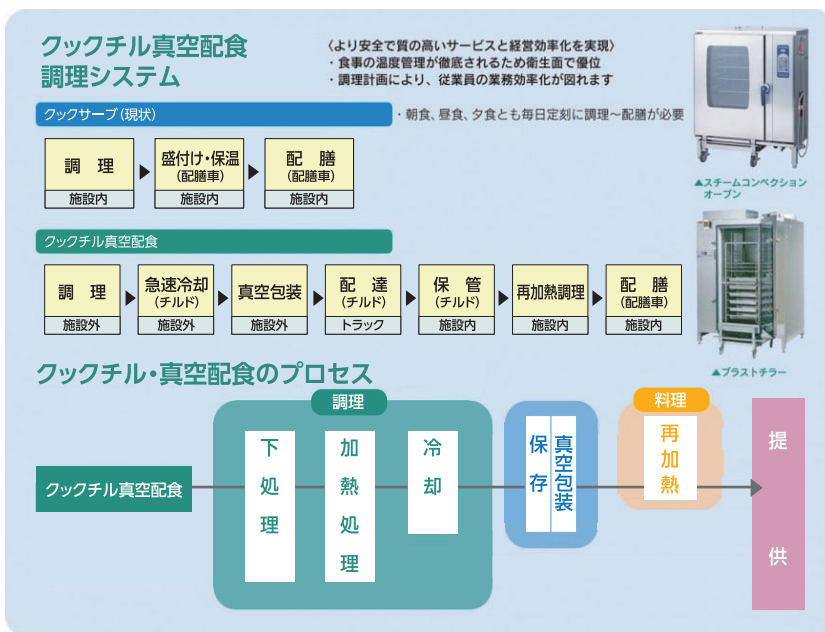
クックチル真空配食
調理システム

〈より安全で質の高いサービスと経営効率化を実現〉
・食事の温度管理が徹底されるため衛生面で優位
・調理計画により、従業員の業務効率化が図れます

クックサーブ（現状）
・朝食、昼食、夕食とも毎日定刻に調理～配膳が必要

調　理
施設内

盛付け・保温
（配膳車）
施設内

配　膳
（配膳車）
施設内

▲スチームコンベクションオーブン

クックチル真空配食

調　理
施設外

急速冷却
（チルド）
施設外

真空包装
施設外

配　達
（チルド）
トラック

保　管
（チルド）
施設内

再加熱調理
施設内

配　膳
（配膳車）
施設内

▲ブラストチラー

クックチル・真空配食のプロセス

クックチル真空配食

調理
下処理
加熱処理
冷却

保存
真空包装

料理
再加熱

提供